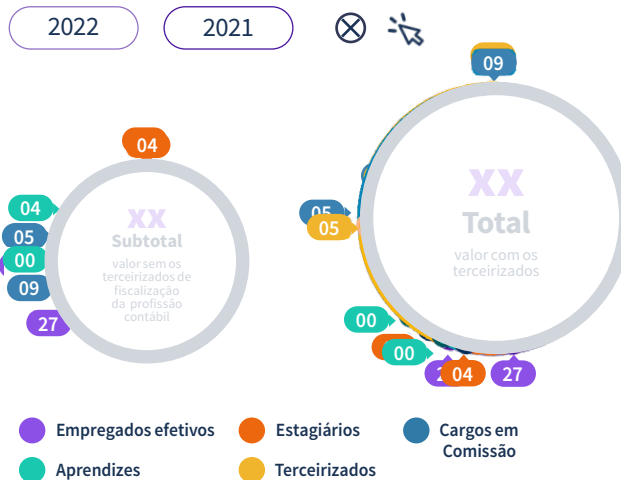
2022

2021

04

04

05

00

09

27

XX
Subtotal
valor sem os terceirizados de fiscalização da profissão contábil

09

05

05

XX
Total
valor com os terceirizados

00

00

2

04

27

Empregados efetivos

Estagiários

Cargos em Comissão

Aprendizes

Terceirizados